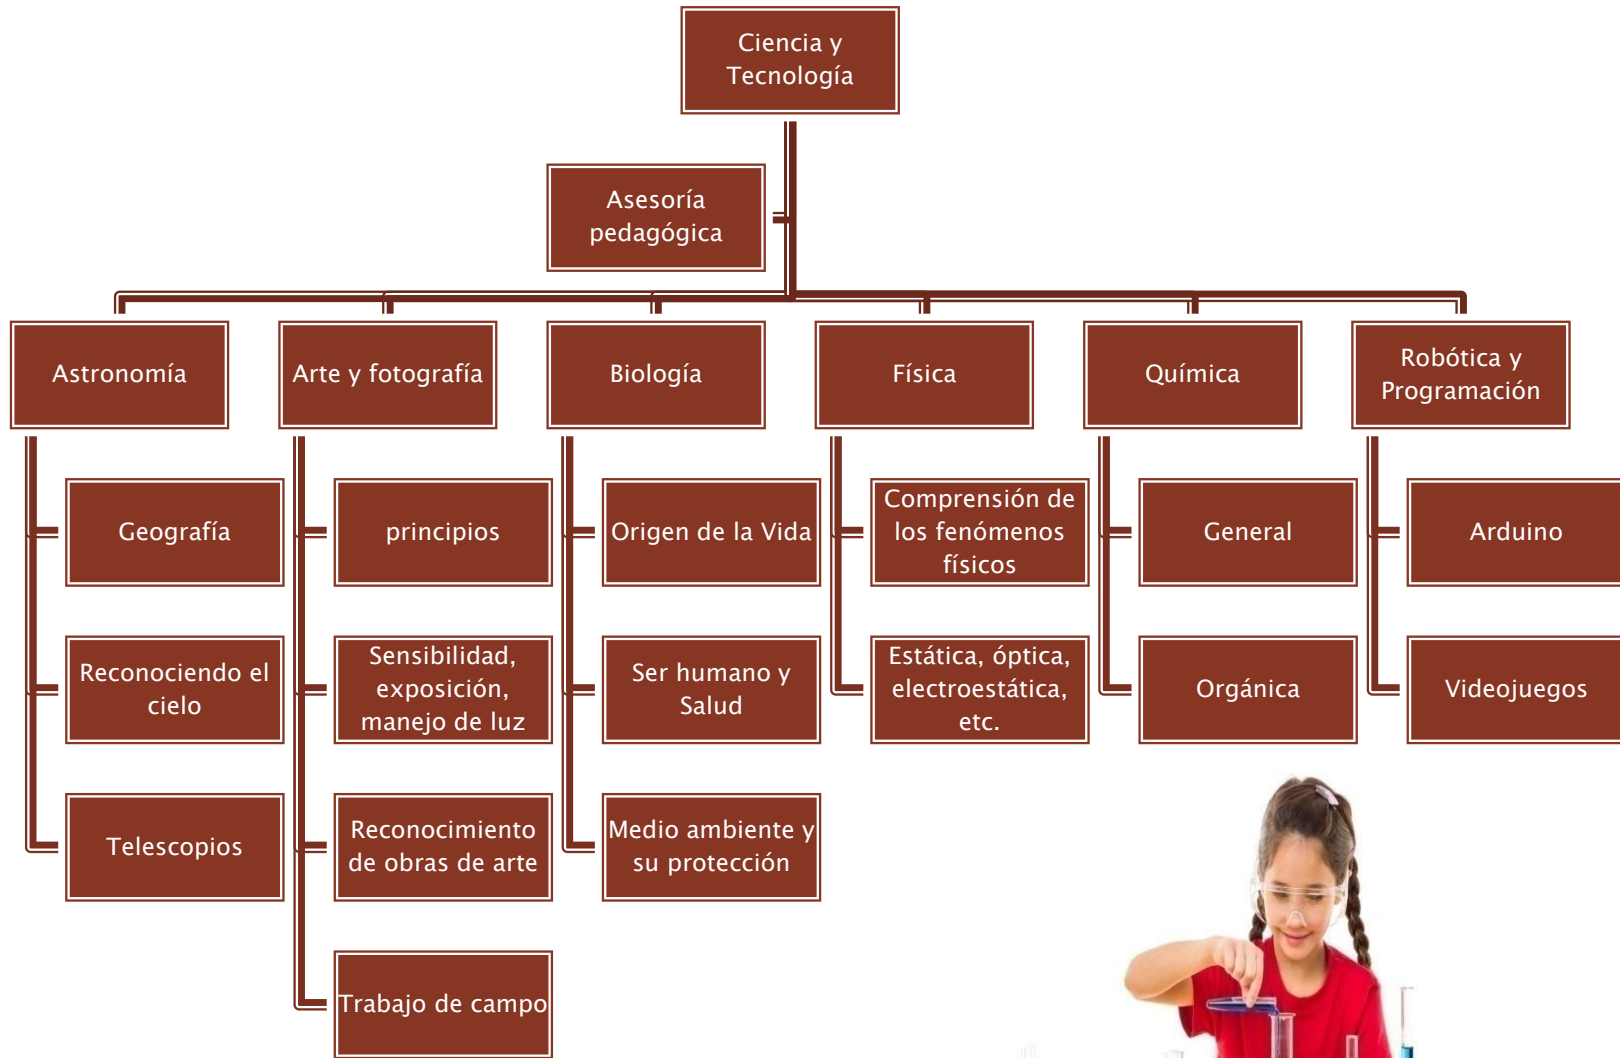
Ciencia y Tecnología

Asesoría pedagógica

Astronomía

Geografía

Reconociendo el cielo

Telescopios

Arte y fotografía

principios

Sensibilidad, exposición, manejo de luz

Reconocimiento de obras de arte

Trabajo de campo

Biología

Origen de la Vida

Ser humano y Salud

Medio ambiente y su protección

Física

Comprensión de los fenómenos físicos

Estática, óptica, electroestática, etc.

Química

General

Orgánica

Robótica y Programación

Arduino

Videojuegos